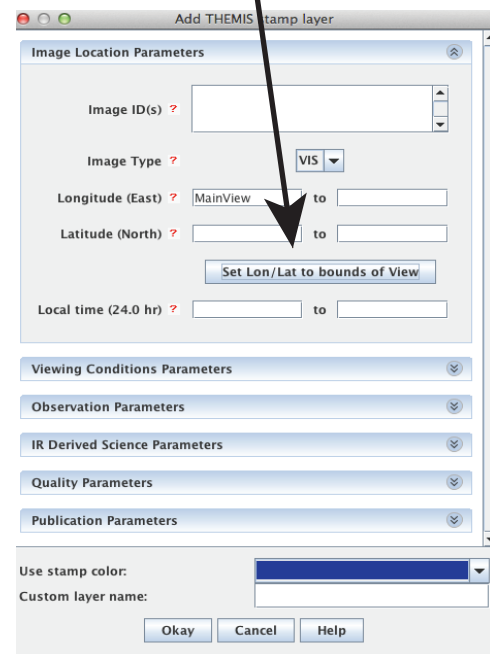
Add THEMIS stamp layer

Image Location Parameters

Image ID(s) ?

Image Type ? VIS

Longitude (East) ? MainView to

Latitude (North) ? to

Set Lon/Lat to bounds of View

Local time (24.0 hr) ? to

Viewing Conditions Parameters

Observation Parameters

IR Derived Science Parameters

Quality Parameters

Publication Parameters

Use stamp color:

Custom layer name:

Okay Cancel Help